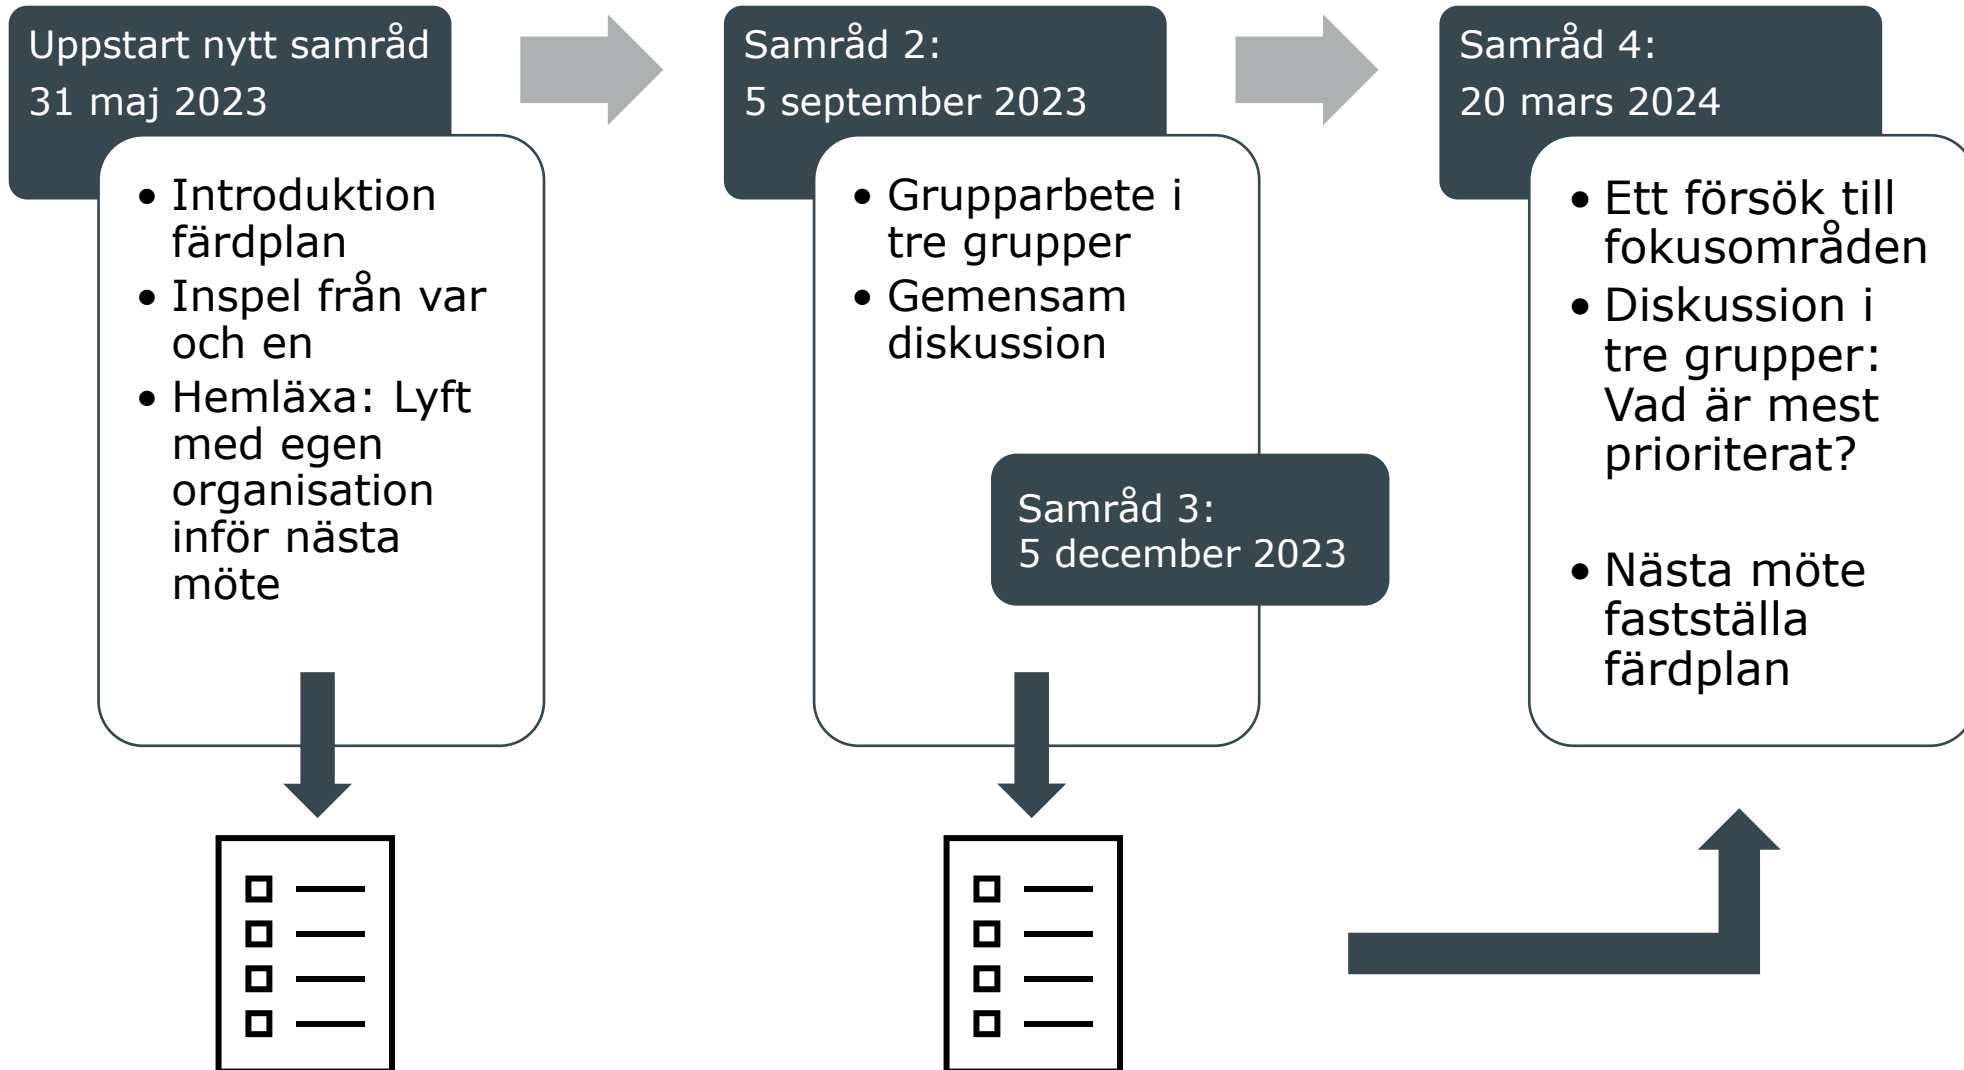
Uppstart nytt samråd
31 maj 2023

- Introduktion färdplan
- Inspel från var och en
- Hemläxa: Lyft med egen organisation inför nästa möte

Samråd 2:
5 september 2023

- Grupparbete i tre grupper
- Gemensam diskussion

Samråd 3:
5 december 2023

Samråd 4:
20 mars 2024

- Ett försök till fokusområden
- Diskussion i tre grupper: Vad är mest prioriterat?
- Nästa möte fastställa färdplan